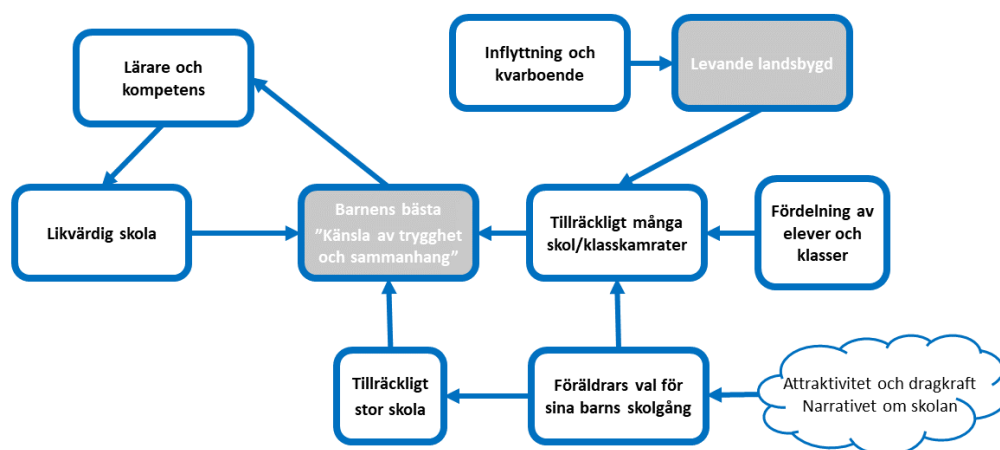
Lärare och kompetens

Inflyttning och kvarboende

Levande landsbygd

Likvärdig skola

Barnens bästa
”Känsla av trygghet och sammanhang”

Tillräckligt många skol/klasskamrater

Fördelning av elever och klasser

Tillräckligt stor skola

Föräldrars val för sina barns skolgång

Attraktivitet och dragkraft
Narrativet om skolan